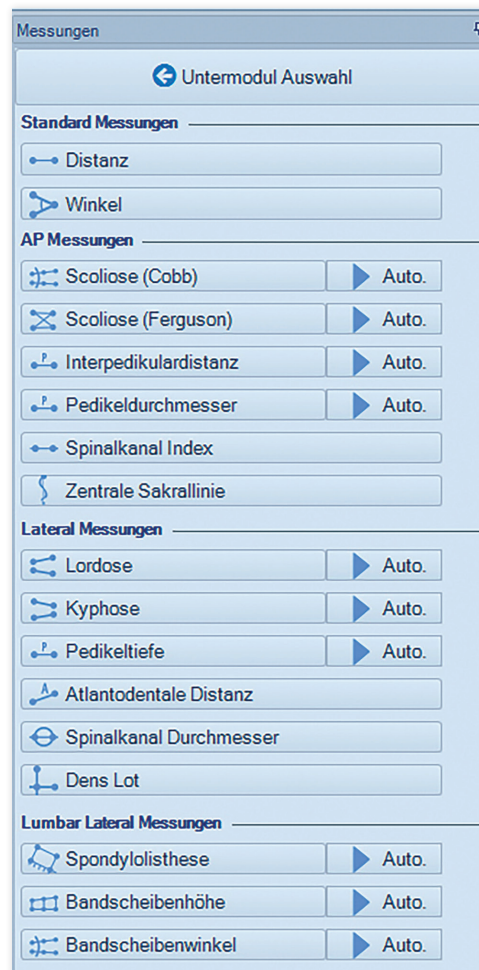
Messungen

Untermodul Auswahl

Standard Messungen

Distanz

Winkel

AP Messungen

Scoliose (Cobb) | Auto.

Scoliose (Ferguson) | Auto.

Interpedikulardistanz | Auto.

Pedikeldurchmesser | Auto.

Spinalkanal Index

Zentrale Sakrallinie

Lateral Messungen

Lordose | Auto.

Kyphose | Auto.

Pedikeltiefe | Auto.

Atlantodentale Distanz

Spinalkanal Durchmesser

Dens Lot

Lumbar Lateral Messungen

Spondylolisthese | Auto.

Bandscheibenhöhe | Auto.

Bandscheibenwinkel | Auto.